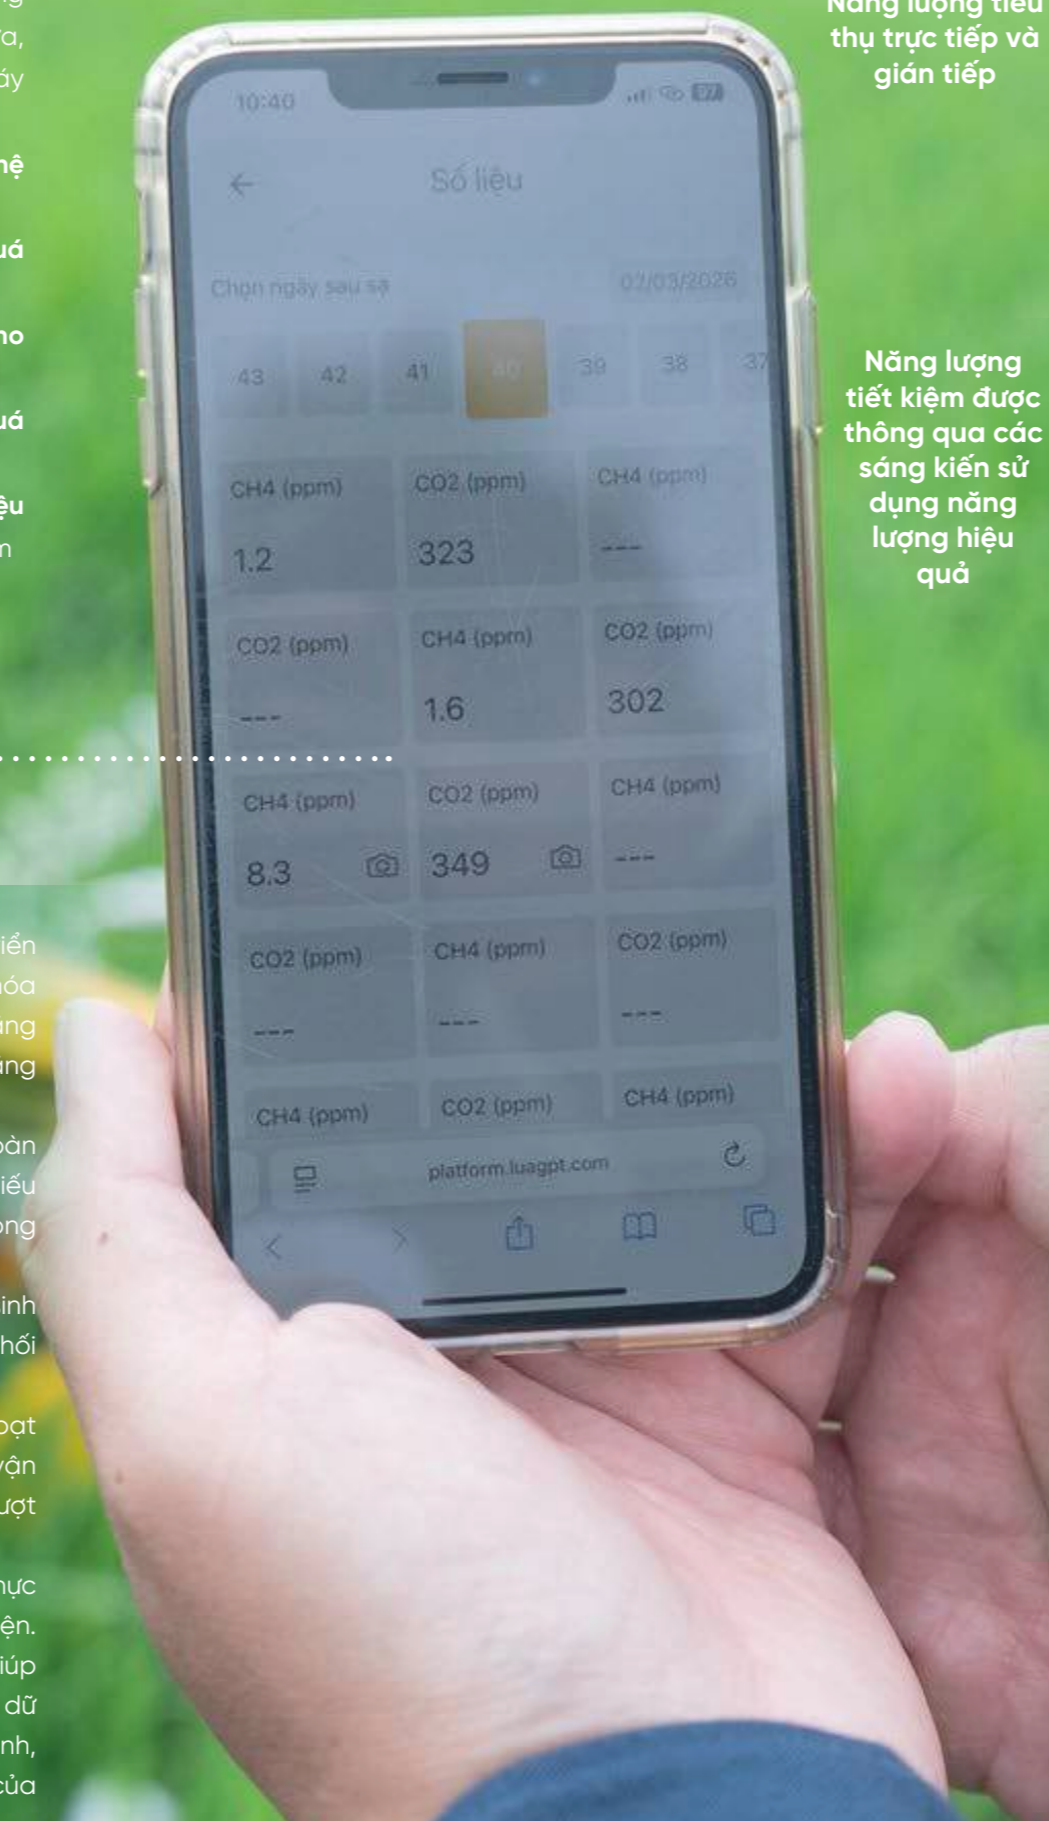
Năng lượng tiêu thụ trực tiếp và gián tiếp

Năng lượng tiết kiệm được thông qua các sáng kiến sử dụng năng lượng hiệu quả

10:40

Số liệu

Chọn ngày sau sạ

02/03/2026

43 42 41 40 39 38 37

| CH4 (ppm) 1.2 | CO2 (ppm) 323 | CH4 (ppm) --- |
|---|---|---|
| CO2 (ppm) --- | CH4 (ppm) 1.6 | CO2 (ppm) 302 |
| CH4 (ppm) 8.3 | CO2 (ppm) 349 | CH4 (ppm) --- |
| CO2 (ppm) --- | CH4 (ppm) --- | CO2 (ppm) --- |
| CH4 (ppm) | CO2 (ppm) | CH4 (ppm) |

platform.luagpt.com